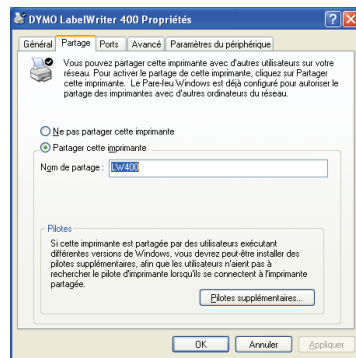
DYMO LabelWriter 400 Propriétés

Général | Partage | Ports | Avancé | Paramètres du périphérique

Vous pouvez partager cette imprimante avec d'autres utilisateurs sur votre réseau. Pour activer le partage de cette imprimante, cliquez sur Partager cette imprimante. Le Pare-feu Windows est déjà configuré pour autoriser le partage des imprimantes avec d'autres ordinateurs du réseau.

Ne pas partager cette imprimante

Partager cette imprimante

Nom de partage : LW400

Pilotes

Si cette imprimante est partagée par des utilisateurs exécutant différentes versions de Windows, vous devrez peut-être installer des pilotes supplémentaires, afin que les utilisateurs n'aient pas à rechercher le pilote d'imprimante lorsqu'ils se connectent à l'imprimante partagée.

Pilotes supplémentaires...

OK | Annuler | Appliquer